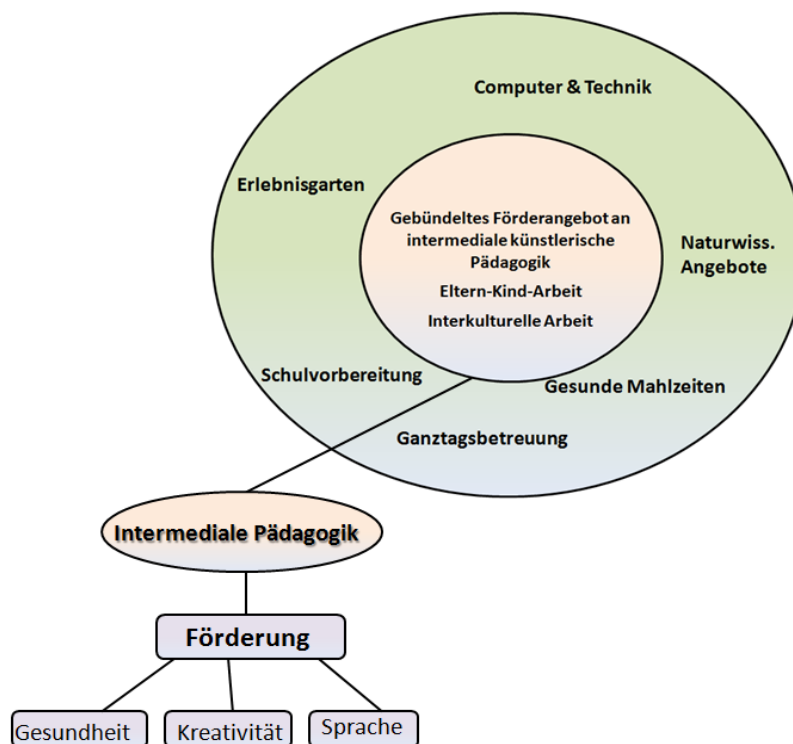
Computer & Technik

Erlebnisgarten

Gebündeltes Förderangebot an intermediale künstlerische Pädagogik

Eltern-Kind-Arbeit

Interkulturelle Arbeit

Naturwiss. Angebote

Schulvorbereitung

Gesunde Mahlzeiten

Ganztagsbetreuung

Intermediale Pädagogik

Förderung

Gesundheit

Kreativität

Sprache